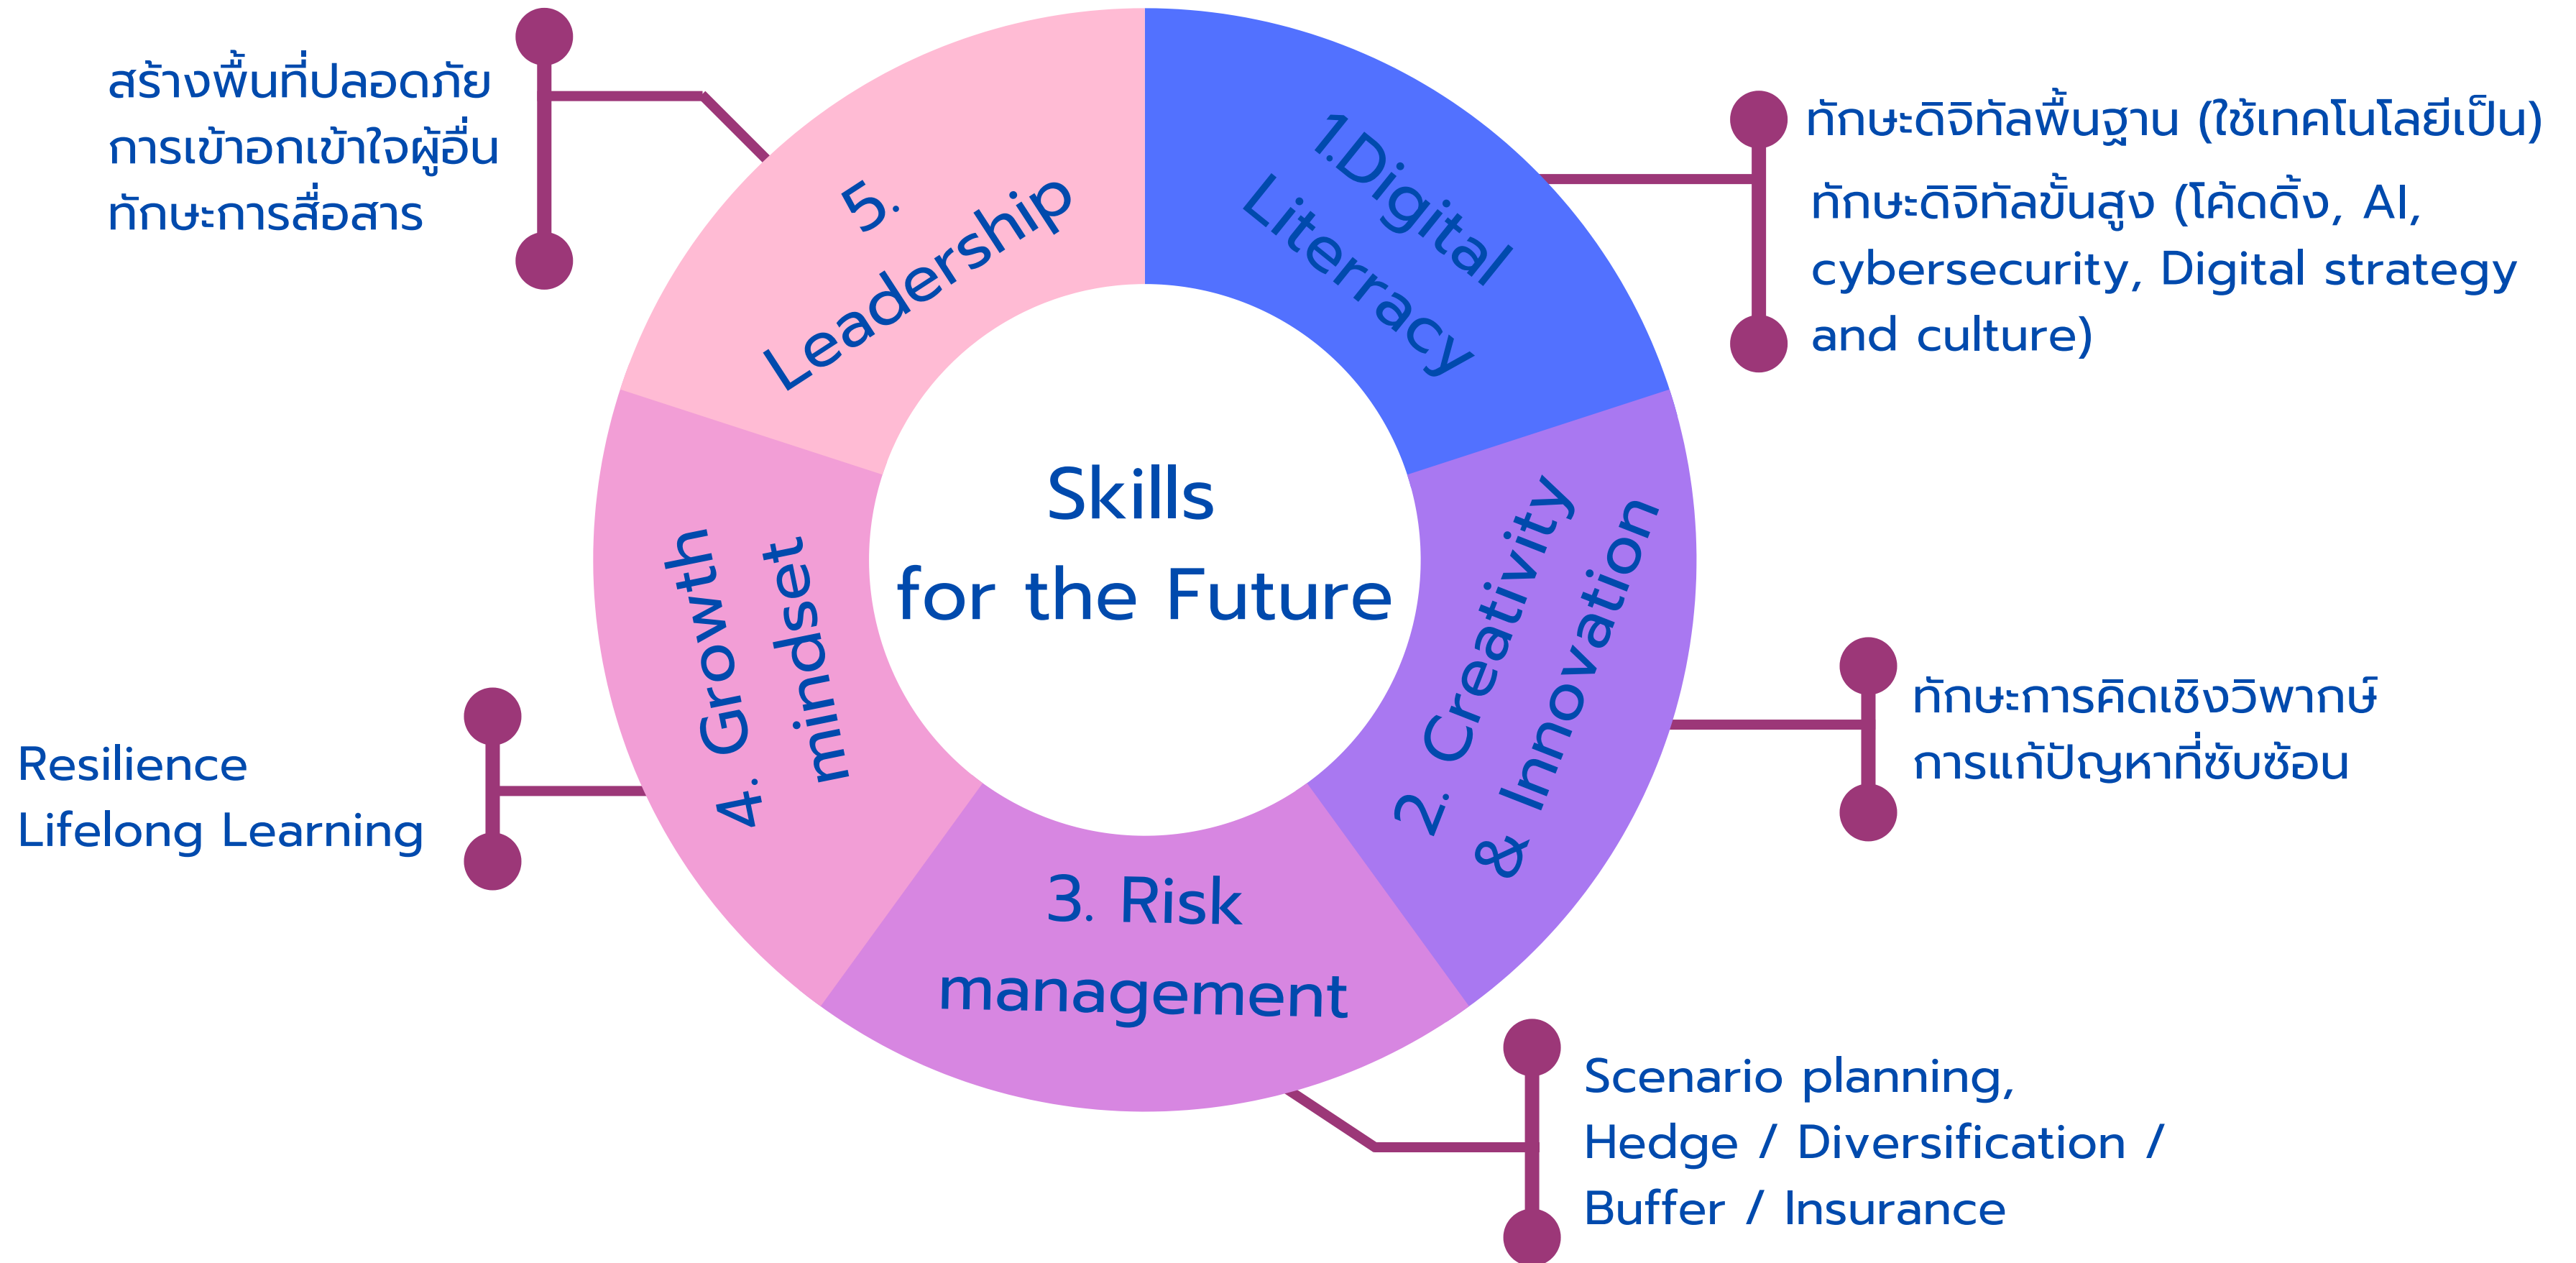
Skills
for the Future

1.Digital
Literracy

ทักษะดิจิทัลพื้นฐาน (ใช้เทคโนโลยีเป็น)
ทักษะดิจิทัลขั้นสูง (โค้ดดิ้ง, AI, cybersecurity, Digital strategy and culture)

2. Creativity
& Innovation

ทักษะการคิดเชิงวิพากษ์
การแก้ปัญหาที่ซับซ้อน

3. Risk
management

Scenario planning,
Hedge / Diversification /
Buffer / Insurance

4. Growth
mindset

Resilience
Lifelong Learning

5.
Leadership

สร้างพื้นที่ปลอดภัย
การเข้าอกเข้าใจผู้อื่น
ทักษะการสื่อสาร